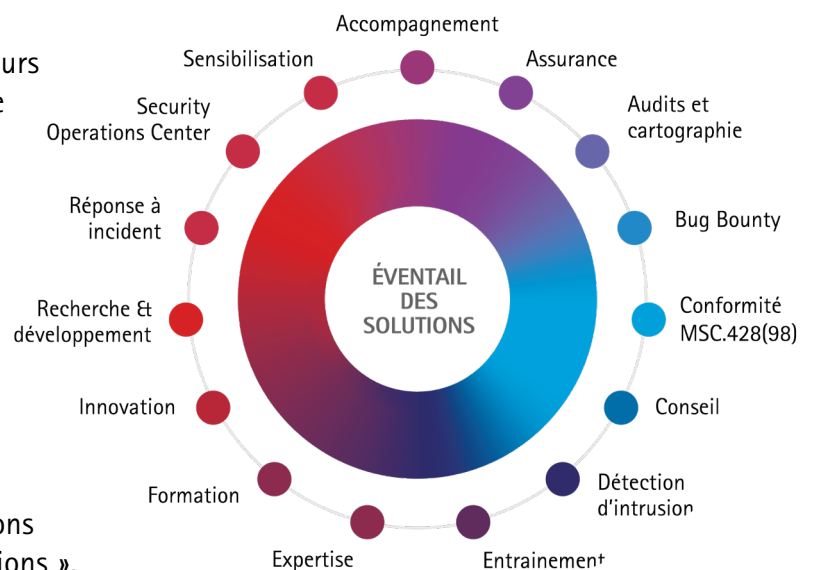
urs
e

ÉVENTAIL DES SOLUTIONS

Accompagnement

Assurance

Audits et cartographie

Bug Bounty

Conformité MSC.428(98)

Conseil

Détection d'intrusion

Entrainement

Expertise

Formation

Innovation

Recherche & développement

Réponse à incident

Security Operations Center

Sensibilisation

ons
ions ».